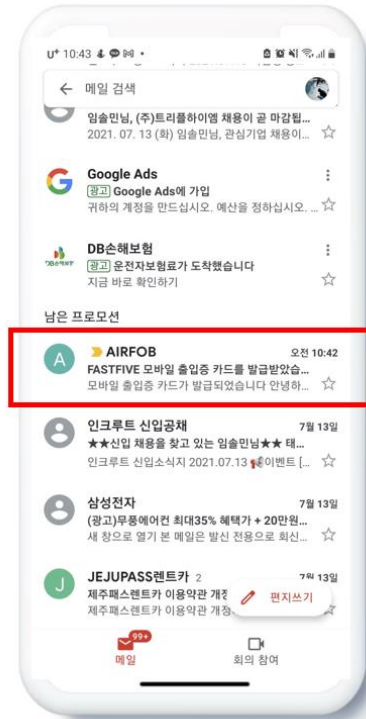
U⁺ 10:43

← 메일 검색

임슬민님, (주)트리플하이엠 채용이 곧 마감됩...
2021. 07. 13 (화) 임슬민님, 관심기업 채용이...

Google Ads
광고 Google Ads에 가입
귀하의 계정을 만드십시오. 예산을 정하십시오. ...

DB손해보험
광고 운전자보험료가 도착했습니다
지금 바로 확인하기

남은 프로모션

AIRFOB 오전 10:42
FASTFIVE 모바일 출입증 카드를 발급받았습...
모바일 출입증 카드가 발급되었습니다 안녕하...

인크루트 신입공채 7월 13일
★★신입 채용을 찾고 있는 임슬민님★★ 태...
인크루트 신입소식지 2021.07.13 이벤트 [...

삼성전자 7월 13일
(광고)무풍에어컨 최대35% 혜택가 + 20만원...
새 창으로 열기 본 메일은 발신 전용으로 회신...

JEJUPASS렌트카 2 7월 13일
제주패스렌트카 이용약관 개정
제주패스렌트카 이용약관 개정

편지쓰기

99+
메일

회의 참여